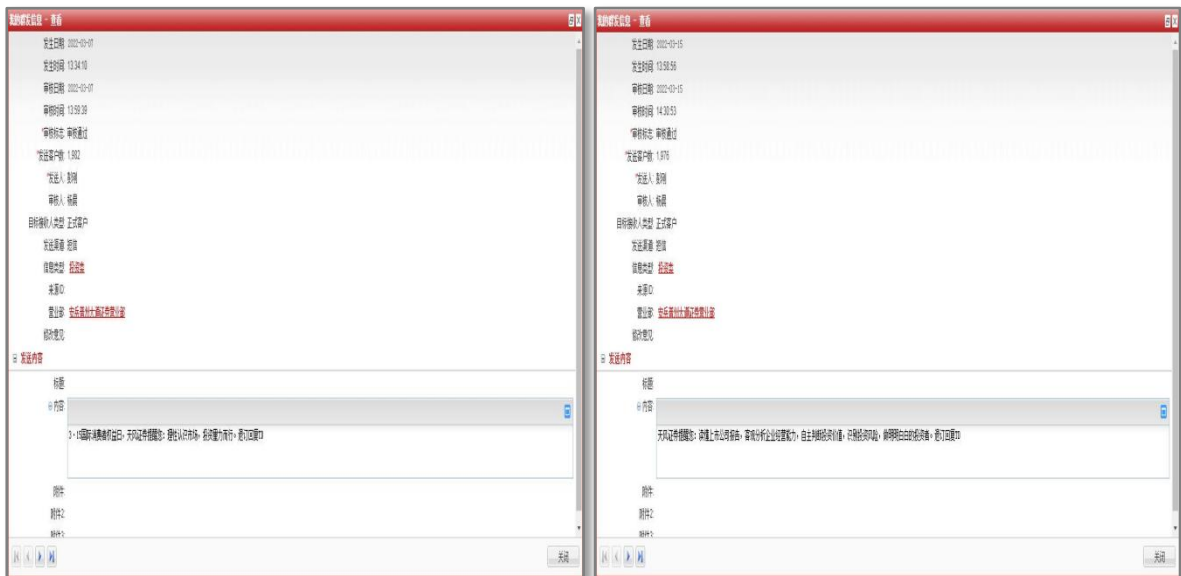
我的群发信息 - 查看

发生日期: 2022-03-07
发生时间: 13:34:10
审核日期: 2022-03-07
审核时间: 13:59:39
*审核标志: 审核通过
*发送客户数: 1,982
*发送人: 彭刚
审核人: 杨晨
目标接收人类型: 正式客户
发送渠道: 短信
信息类型: 投资者
来源ID:
营业部: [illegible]
修改意见

发送内容
标题
内容
3·15国际消费者权益日：天风证券提醒您：理性认识市场，投资量力而行。退订回复TD
附件
附件2
附件3

关闭

我的群发信息 - 查看

发生日期: 2022-03-15
发生时间: 13:58:56
审核日期: 2022-03-15
审核时间: 14:30:53
*审核标志: 审核通过
*发送客户数: 1,976
*发送人: 彭刚
审核人: 杨晨
目标接收人类型: 正式客户
发送渠道: 短信
信息类型: 投资者
来源ID:
营业部: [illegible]
修改意见

发送内容
标题
内容
天风证券提醒您：读懂上市公司信息，客观分析企业经营能力，自主判断投资价值，识别投资风险，做明明白白的投资者。退订回复TD
附件
附件2
附件3

关闭